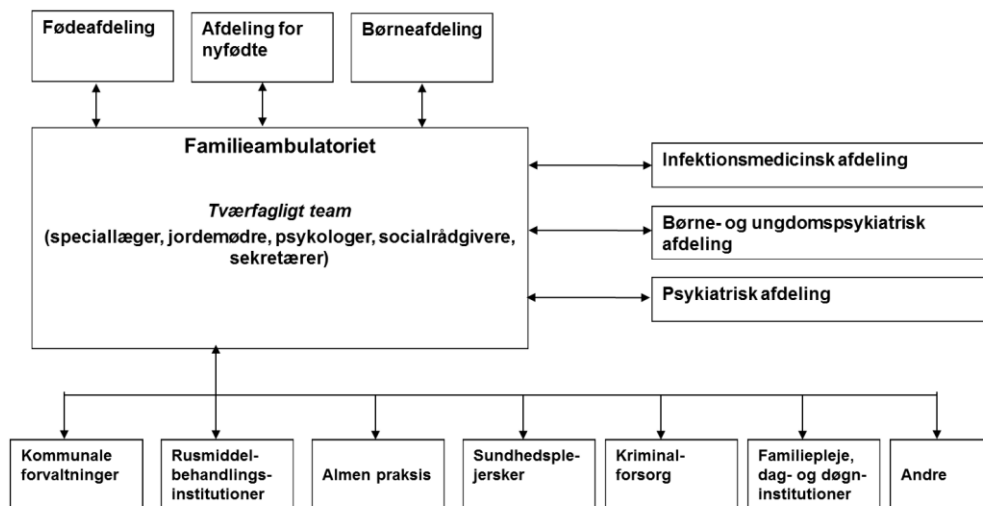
Fødeafdeling

Afdeling for nyfødte

Børneafdeling

Familieambulatoriet

*Tværfagligt team*
(speciallæger, jordemødre, psykologer, socialrådgivere, sekretærer)

Infektionsmedicinsk afdeling

Børne- og ungdomspsykiatrisk afdeling

Psykiatrisk afdeling

Kommunale forvaltninger

Rusmiddelbehandlingsinstitutioner

Almen praksis

Sundhedsplejersker

Kriminalforsorg

Familiepleje, dag- og døgninstitutioner

Andre